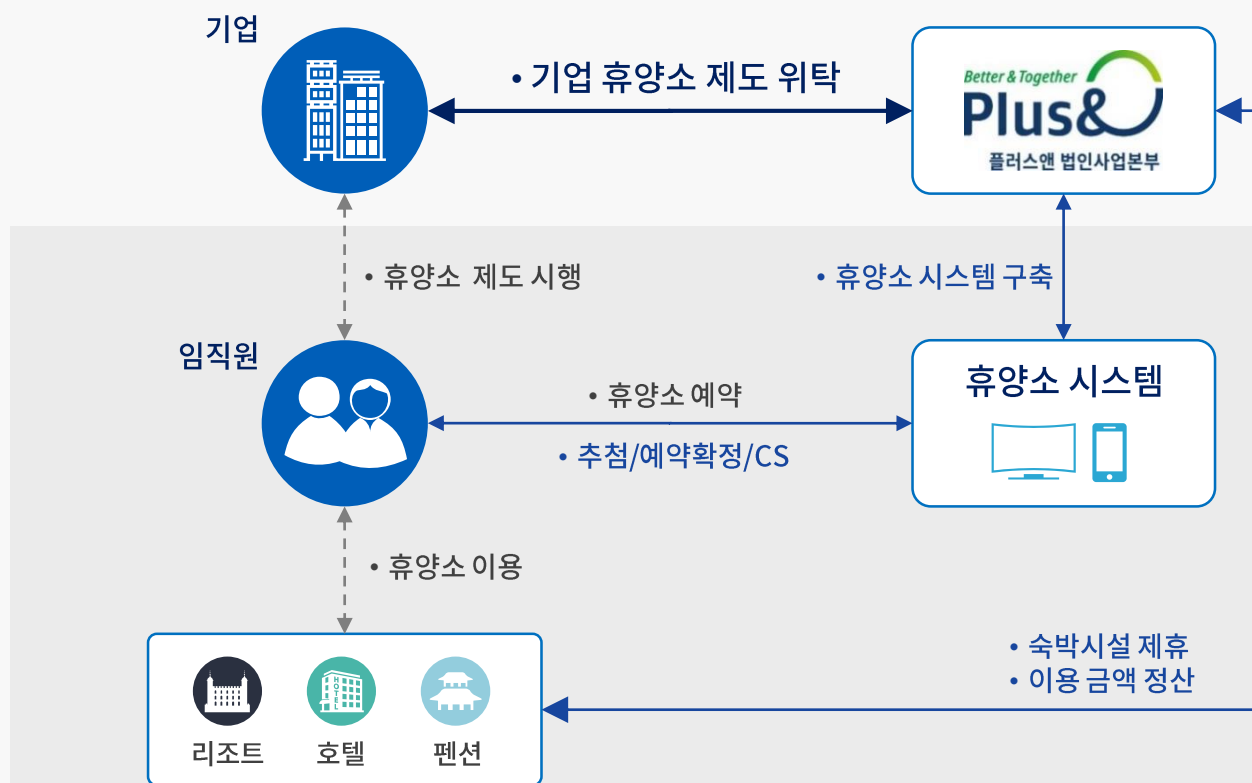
기업

• 기업 휴양소 제도 위탁

Better & Together
Plus&
플러스앤 법인사업본부

• 휴양소 제도 시행

• 휴양소 시스템 구축

임직원

• 휴양소 예약

휴양소 시스템

• 추첨/예약확정/CS

• 휴양소 이용

• 숙박시설 제휴
• 이용 금액 정산

리조트
호텔
펜션